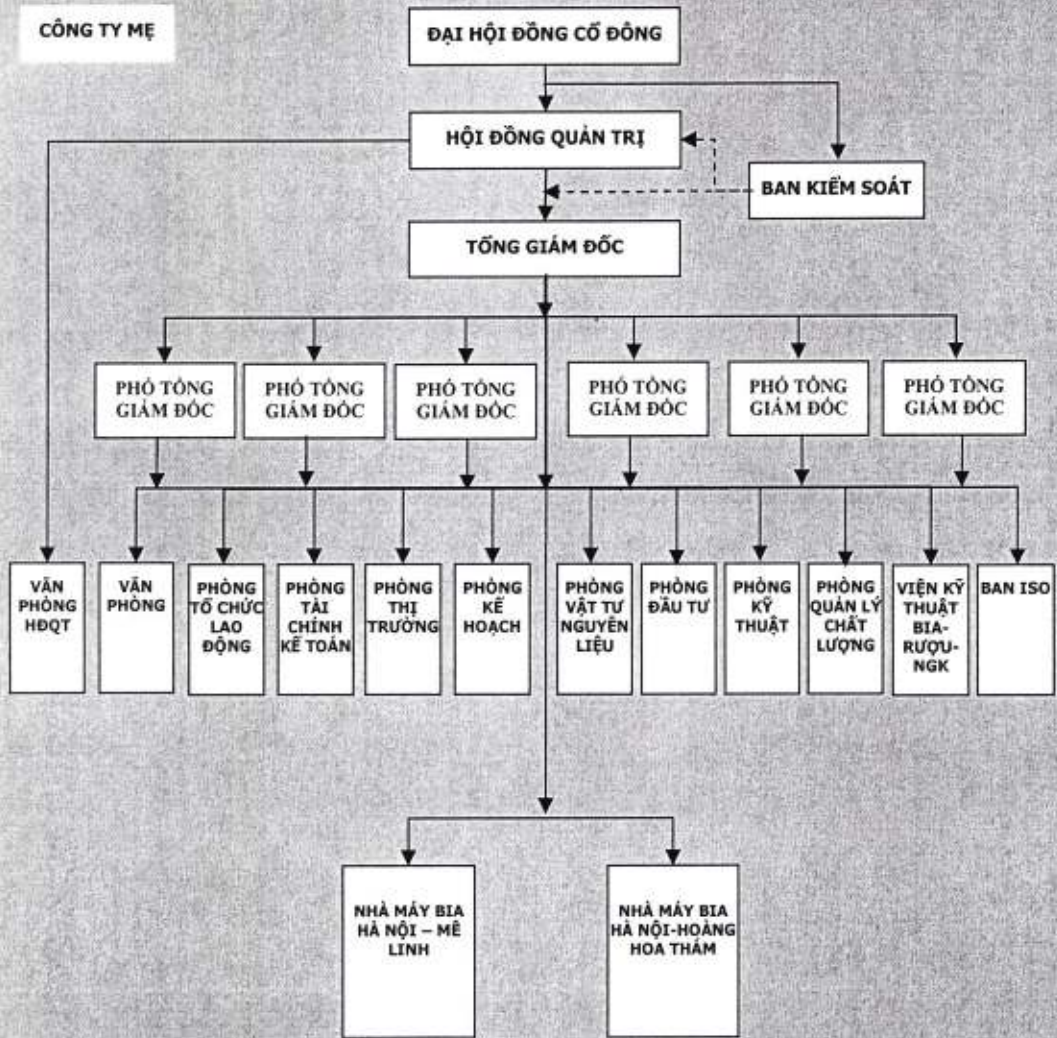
CÔNG TY MẸ

ĐẠI HỘI ĐỒNG CỔ ĐÔNG

HỘI ĐỒNG QUẢN TRỊ

BAN KIỂM SOÁT

TỔNG GIÁM ĐỐC

PHÓ TỔNG GIÁM ĐỐC

PHÓ TỔNG GIÁM ĐỐC

PHÓ TỔNG GIÁM ĐỐC

PHÓ TỔNG GIÁM ĐỐC

PHÓ TỔNG GIÁM ĐỐC

PHÓ TỔNG GIÁM ĐỐC

VĂN PHÒNG HĐQT

VĂN PHÒNG

PHÒNG TỔ CHỨC LAO ĐỘNG

PHÒNG TÀI CHÍNH KẾ TOÁN

PHÒNG THỊ TRƯỜNG

PHÒNG KẾ HOẠCH

PHÒNG VẬT TƯ NGUYÊN LIỆU

PHÒNG ĐẦU TƯ

PHÒNG KỸ THUẬT

PHÒNG QUẢN LÝ CHẤT LƯỢNG

VIỆN KỸ THUẬT BIA-RƯỢU-NGK

BAN ISO

NHÀ MÁY BIA HÀ NỘI – MÊ LINH

NHÀ MÁY BIA HÀ NỘI-HOÀNG HOA THÁM